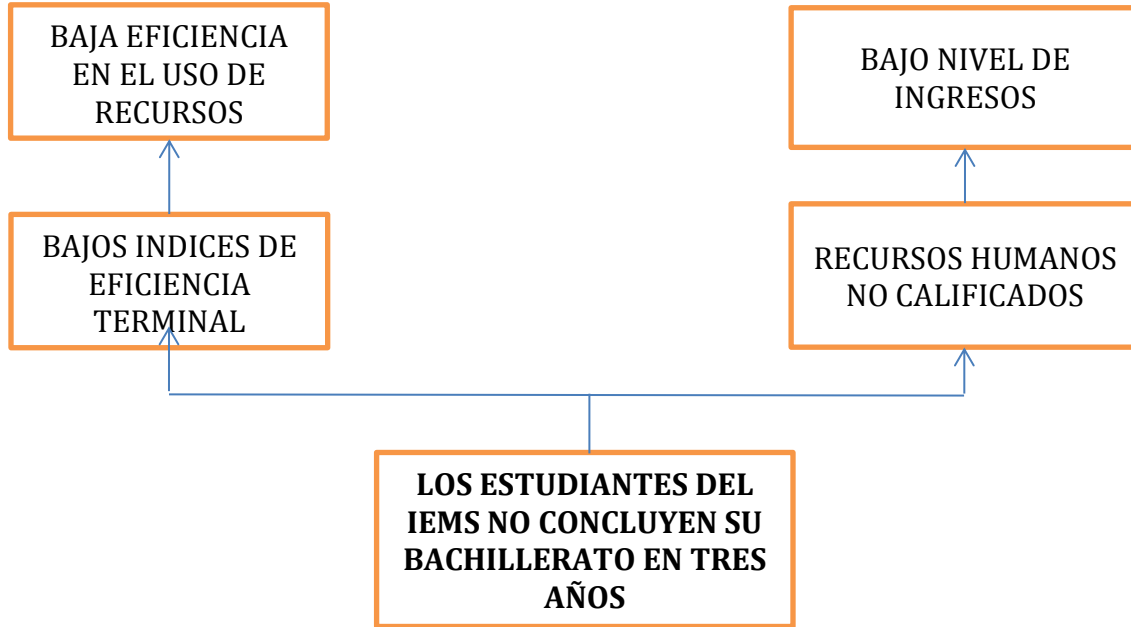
BAJA EFICIENCIA EN EL USO DE RECURSOS

BAJO NIVEL DE INGRESOS

BAJOS INDICES DE EFICIENCIA TERMINAL

RECURSOS HUMANOS NO CALIFICADOS

**LOS ESTUDIANTES DEL IEMS NO CONCLUYEN SU BACHILLERATO EN TRES AÑOS**